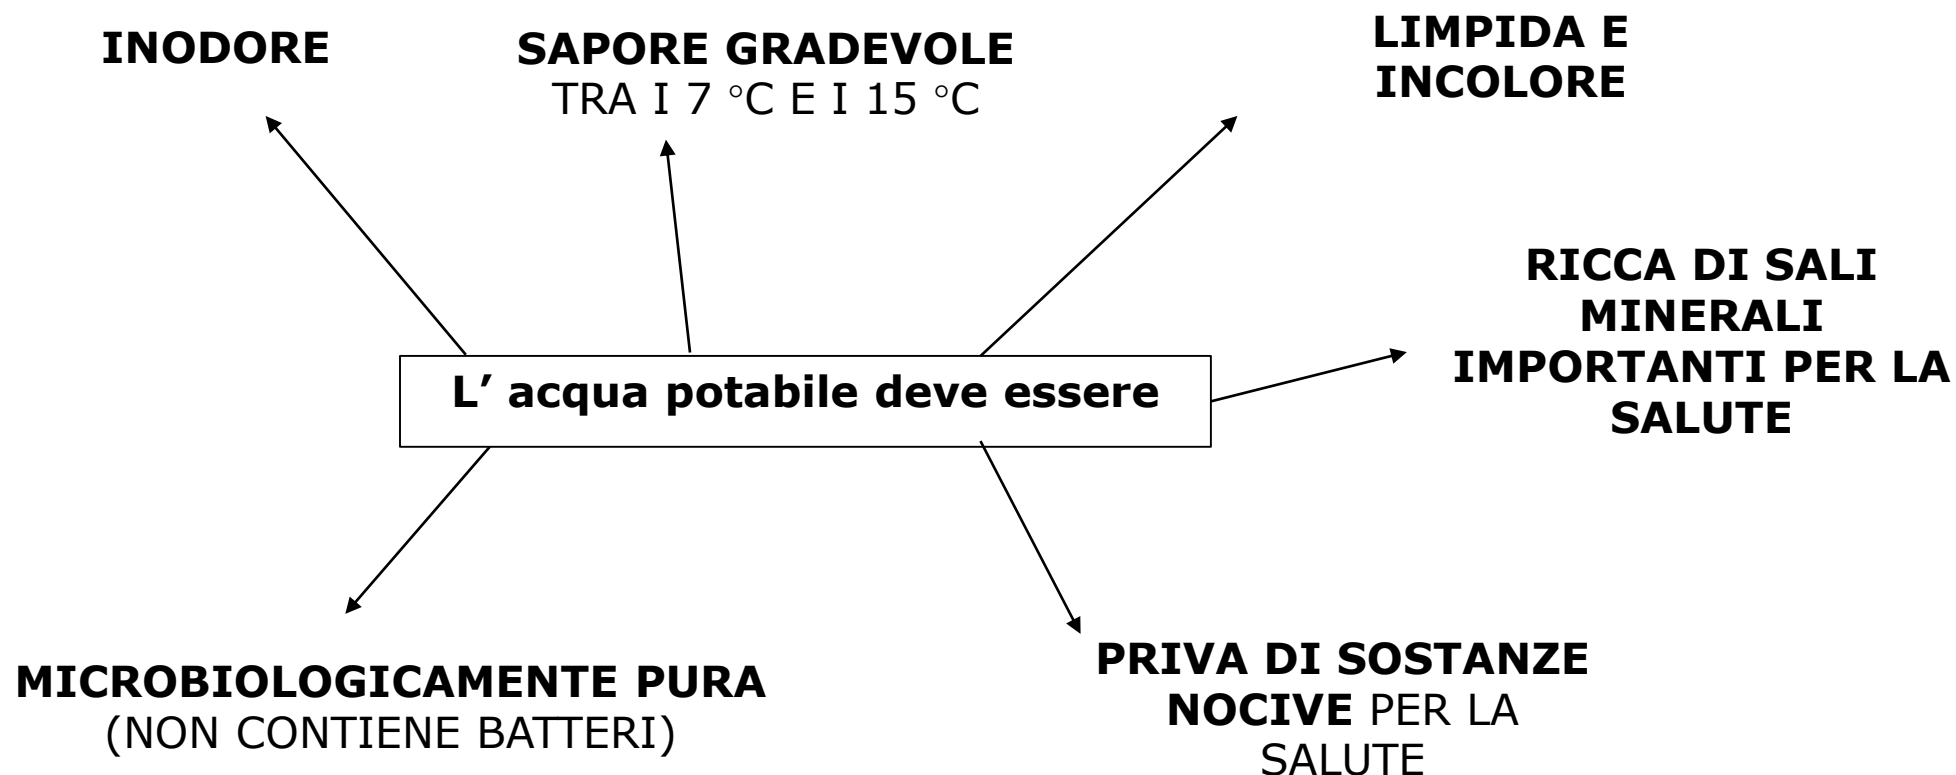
INODORE

SAPORE GRADEVOLE
TRA I 7 °C E I 15 °C

LIMPIDA E INCOLORE

RICCA DI SALI MINERALI IMPORTANTI PER LA SALUTE

L' acqua potabile deve essere

MICROBIOLOGICAMENTE PURA
(NON CONTIENE BATTERI)

PRIVA DI SOSTANZE NOCIVE PER LA SALUTE